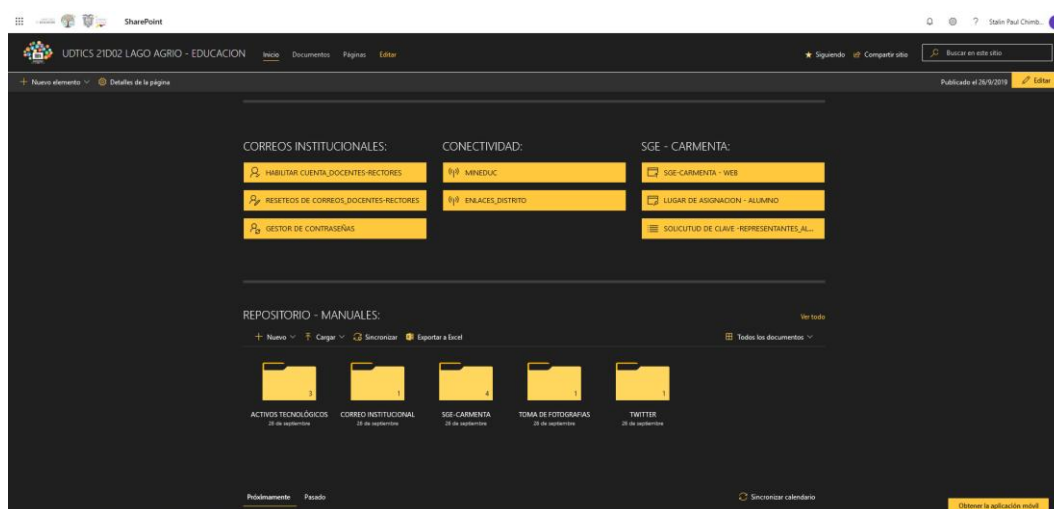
SharePoint

? Stalin Paul Chimb...

UDTICS 21D02 LAGO AGRIO - EDUCACION Inicio Documentos Páginas Editar

Siguiendo Compartir sitio Buscar en este sitio

+ Nuevo elemento Detalles de la página

Publicado el 26/9/2019 Editar

CORREOS INSTITUCIONALES:

HABILITAR CUENTA_DOCENTES-RECTORES

RESETEOS DE CORREOS_DOCENTES-RECTORES

GESTOR DE CONTRASEÑAS

CONECTIVIDAD:

MINEDUC

ENLACES_DISTRITO

SGE - CARMENTA:

SGE-CARMENTA - WEB

LUGAR DE ASIGNACION - ALUMNO

SOLICUTUD DE CLAVE -REPRESENTANTES_AL...

REPOSITORIO - MANUALES:

Ver todo

+ Nuevo Cargar Sincronizar Exportar a Excel

Todos los documentos

3

ACTIVOS TECNOLÓGICOS
26 de septiembre

1

CORREO INSTITUCIONAL
26 de septiembre

4

SGE-CARMENTA
26 de septiembre

1

TOMA DE FOTOGRAFIAS
26 de septiembre

1

TWITTER
26 de septiembre

Próximamente Pasado

Sincronizar calendario

Obtener la aplicación móvil